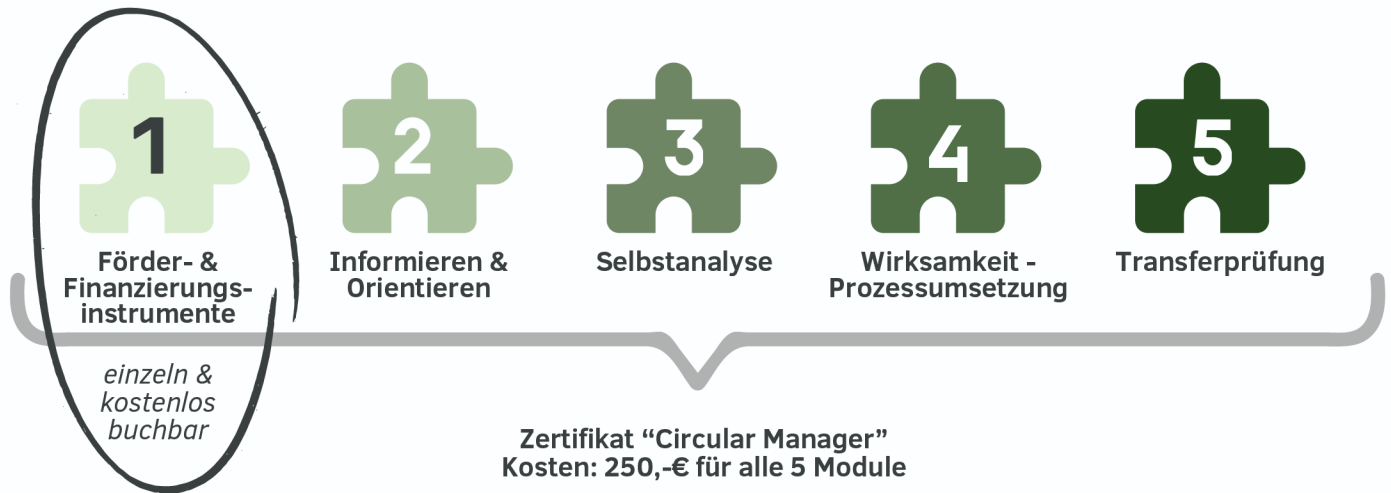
1

Förder- & Finanzierungs-instrumente

2

Informieren & Orientieren

3

Selbstanalyse

4

Wirksamkeit - Prozessumsetzung

5

Transferprüfung

einzeln & kostenlos buchbar

Zertifikat “Circular Manager”
Kosten: 250,-€ für alle 5 Module